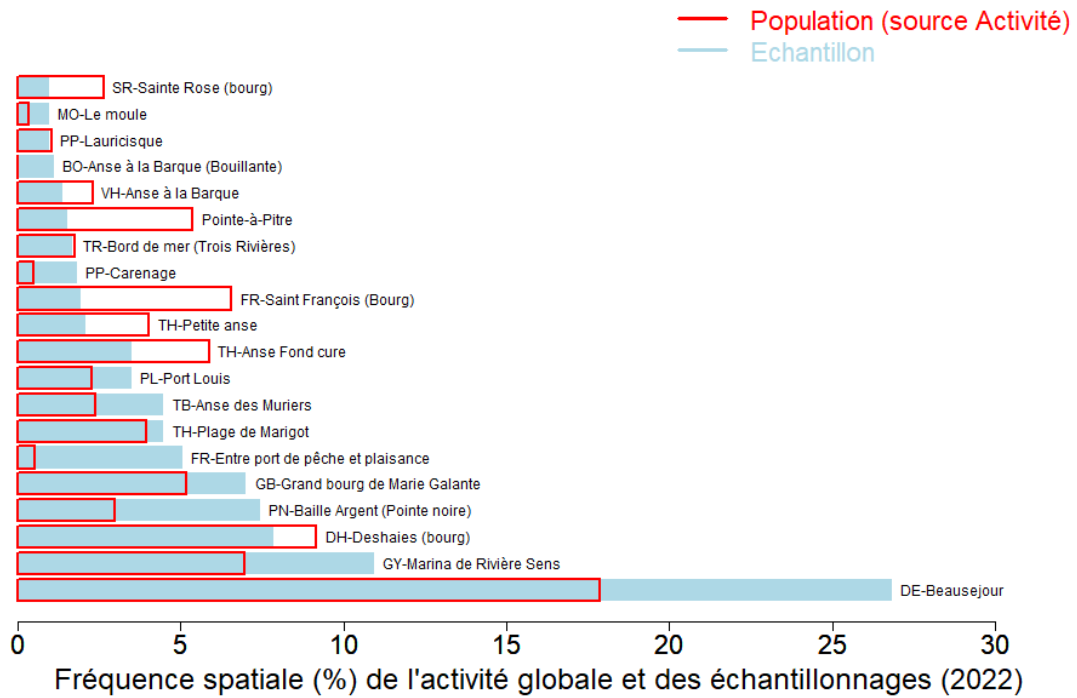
Population (source Activité)
Echantillon

SR-Sainte Rose (bourg)
MO-Le moule
PP-Lauricisque
BO-Anse à la Barque (Bouillante)
VH-Anse à la Barque
Pointe-à-Pitre
TR-Bord de mer (Trois Rivières)
PP-Carenage
FR-Saint François (Bourg)
TH-Petite anse
TH-Anse Fond cure
PL-Port Louis
TB-Anse des Muriers
TH-Plage de Marigot
FR-Entre port de pêche et plaisance
GB-Grand bourg de Marie Galante
PN-Baille Argent (Pointe noire)
DH-Deshaies (bourg)
GY-Marina de Rivière Sens
DE-Beausejour

0 5 10 15 20 25 30

Fréquence spatiale (%) de l'activité globale et des échantillonnages (2022)